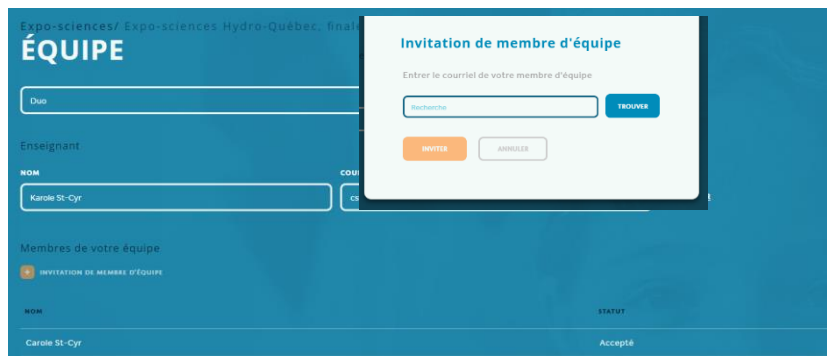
Expo-sciences/ Expo-sciences Hydro-Québec, final

ÉQUIPE

Duo

Enseignant

NOM

COU

Karole St-Cyr

cs

Membres de votre équipe

INVITATION DE MEMBRE D'ÉQUIPE

| NOM | STATUT |
|---|---|
| Carole St-Cyr | Accepté |

Invitation de membre d'équipe

Entrer le courriel de votre membre d'équipe

Recherche

TROUVER

INVITER

ANNULER